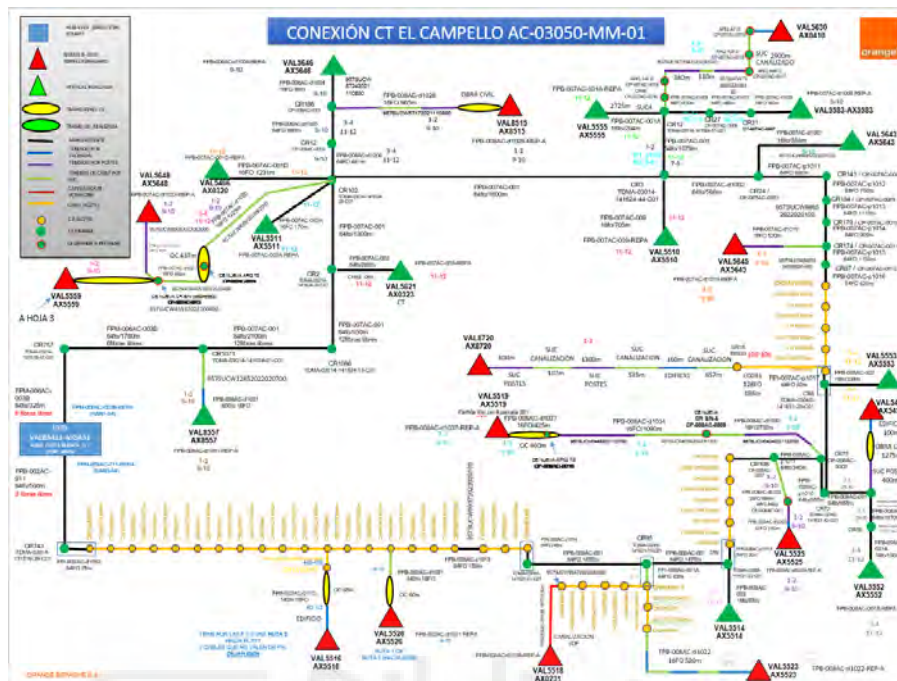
CONEXIÓN CT EL CAMPELLO AC-03050-MM-01

orange

VAL5630
AX0410

VAL3646
AX3646

VAL8515
AX8515

VAL5555
AX5555

VAL0383-AX3383

VAL5643
AX5643

VAL5648
AX5648

VAL5666
AX0320

VAL5511
AX5511

VAL5510
AX5510

VAL5645
AX5645

VAL5559
AX5559

A HOJA 3

VAL5621
AX0323
CT

VAL8720
AX8720

VAL5553
AX5553

VAL5519
AX5519

VAL8557
AX8557

VAL5525
AX5525

VAL5552
AX5552

VAL5514
AX5514

VAL5516
AX5516

VAL5520
AX5520

VAL5518
AX0231

VAL5523
AX5523

OBRA CIVIL

SUC CANALIZACION

SUC POSTES

SUC CANALIZACION

SUC CANALIZACION

SUC POSTES

EDIFICIO

FPB-007AC-001
64fo/150m

FPB-006AC-001
64fo/1100m

CR10

CR2

CR1080

CR717

CR12

CR141

FPB-007AC-001A

EDIFICIO

ORANGE ESPAÑA S.A.

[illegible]